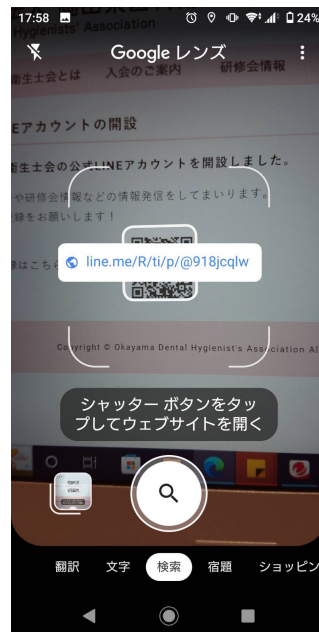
17:58
24%

Google レンズ

Hygienists' Association

衛生士会とは　入会のご案内　研修会情報

Eアカウントの開設

衛生士会の公式LINEアカウントを開設しました。

や研修会情報などの情報発信をしてまいります。

録をお願いします！

はこちら

line.me/R/ti/p/@918jcqlw

Copyright © Okayama Dental Hygienist's Association All

シャッター ボタンをタップしてウェブサイトを開く

翻訳　文字　検索　宿題　ショッピン